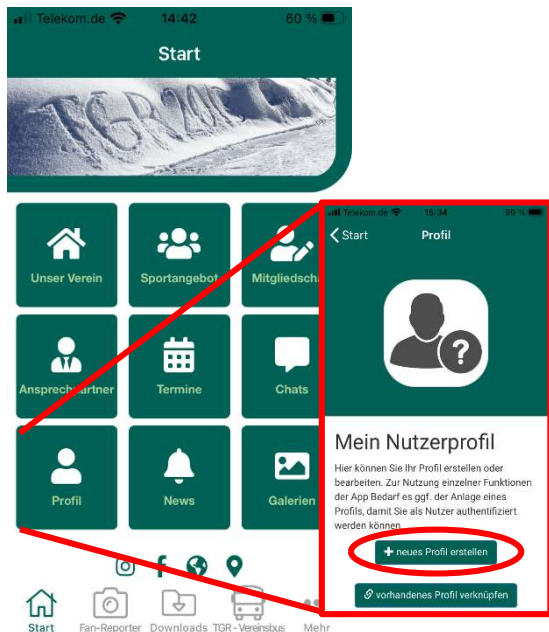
Telekom.de 14:42 60 %

Start

TGR

Unser Verein
Sportangebot
Mitgliedscha
Ansprechpartner
Termine
Chats
Profil
News
Galerien

Start
Fan-Reporter
Downloads
TGR - Vereinsbus
Mehr

Telekom.de 15:34 89 %

Start
Profil

Mein Nutzerprofil

Hier können Sie Ihr Profil erstellen oder bearbeiten. Zur Nutzung einzelner Funktionen der App Bedarf es ggf. der Anlage eines Profils, damit Sie als Nutzer authentifiziert werden können.

neues Profil erstellen

vorhandenes Profil verknüpfen